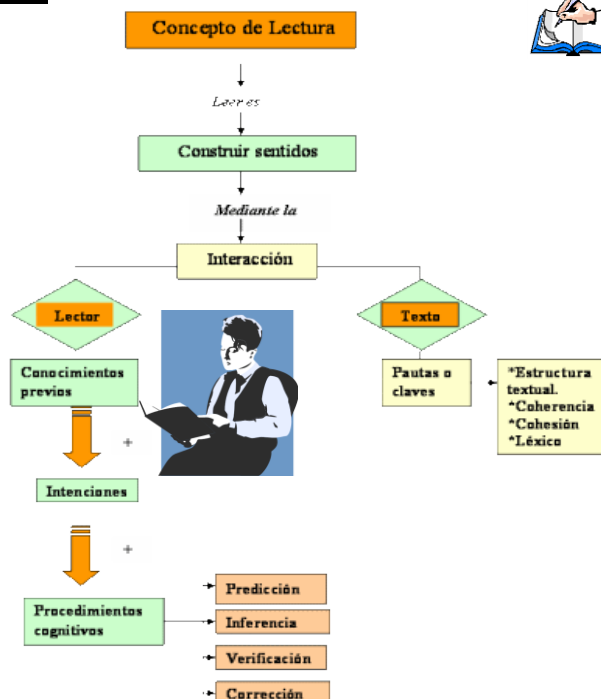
Concepto de Lectura

Leer es

Construir sentidos

Mediante la

Interacción

Lector

Texto

Conocimientos previos

+

Intenciones

+

Procedimientos cognitivos

Predicción

Inferencia

Verificación

Corrección

Pautas o claves

*Estructura textual.
*Coherencia
*Cohesión
*Léxico